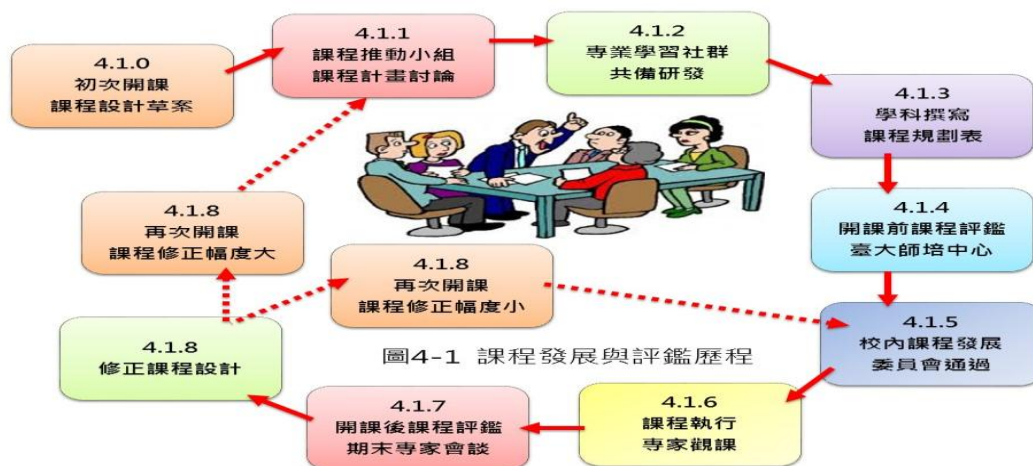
4.1.0
初次開課
課程設計草案

4.1.1
課程推動小組
課程計畫討論

4.1.2
專業學習社群
共備研發

4.1.3
學科撰寫
課程規劃表

4.1.4
開課前課程評鑑
臺大師培中心

4.1.5
校內課程發展
委員會通過

4.1.6
課程執行
專家觀課

4.1.7
開課後課程評鑑
期末專家會談

4.1.8
修正課程設計

4.1.8
再次開課
課程修正幅度大

4.1.8
再次開課
課程修正幅度小

圖4-1 課程發展與評鑑歷程